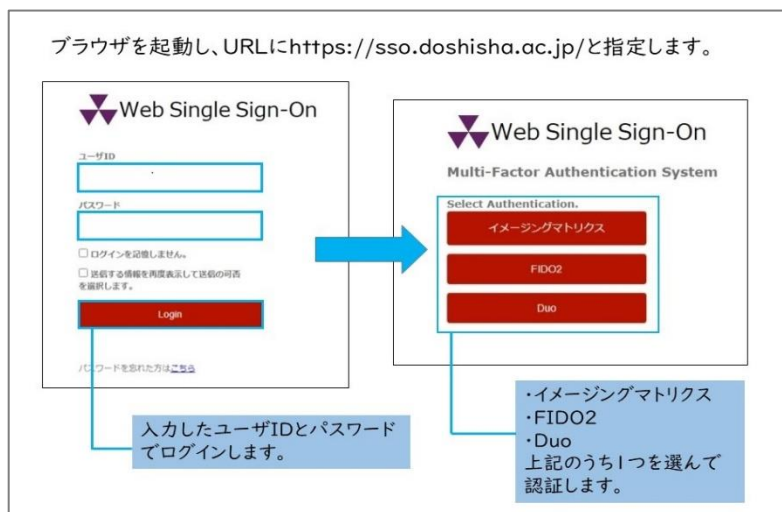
ブラウザを起動し、URLにhttps://sso.doshisha.ac.jp/と指定します。

Web Single Sign-On

ユーザID

パスワード

□ログインを記憶しません。

□送信する情報を再度表示して送信の可否を選択します。

Login

パスワードを忘れた方はこちら

入力したユーザIDとパスワードでログインします。

Web Single Sign-On

Multi-Factor Authentication System

Select Authentication.

イメージングマトリクス

FIDO2

Duo

・イメージングマトリクス
・FIDO2
・Duo
上記のうち1つを選んで認証します。